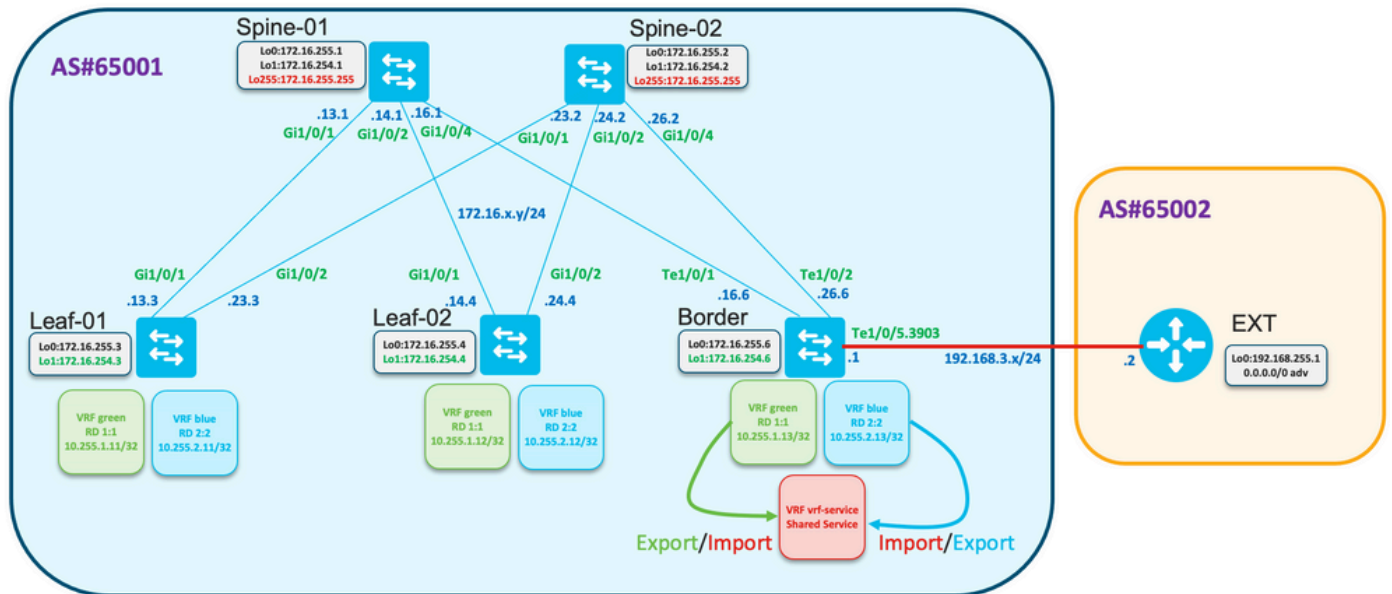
AS#65001

Spine-01
Lo0:172.16.255.1
Lo1:172.16.254.1
Lo255:172.16.255.255

Spine-02
Lo0:172.16.255.2
Lo1:172.16.254.2
Lo255:172.16.255.255

.13.1 Gi1/0/1
.14.1 Gi1/0/2
.16.1 Gi1/0/4
.23.2 Gi1/0/1
.24.2 Gi1/0/2
.26.2 Gi1/0/4

172.16.x.y/24

Gi1/0/1 .13.3
Gi1/0/2 .23.3
Gi1/0/1 .14.4
Gi1/0/2 .24.4
Te1/0/1 .16.6
Te1/0/2 .26.6

Leaf-01
Lo0:172.16.255.3
Lo1:172.16.254.3

Leaf-02
Lo0:172.16.255.4
Lo1:172.16.254.4

Border
Lo0:172.16.255.6
Lo1:172.16.254.6

Te1/0/5.3903
.1
192.168.3.x/24
.2

VRF green
RD 1:1
10.255.1.11/32

VRF blue
RD 2:2
10.255.2.11/32

VRF green
RD 1:1
10.255.1.12/32

VRF blue
RD 2:2
10.255.2.12/32

VRF green
RD 1:1
10.255.1.13/32

VRF blue
RD 2:2
10.255.2.13/32

VRF vrf-service
Shared Service

Export/Import
Import/Export

AS#65002

EXT
Lo0:192.168.255.1
0.0.0.0/0 adv